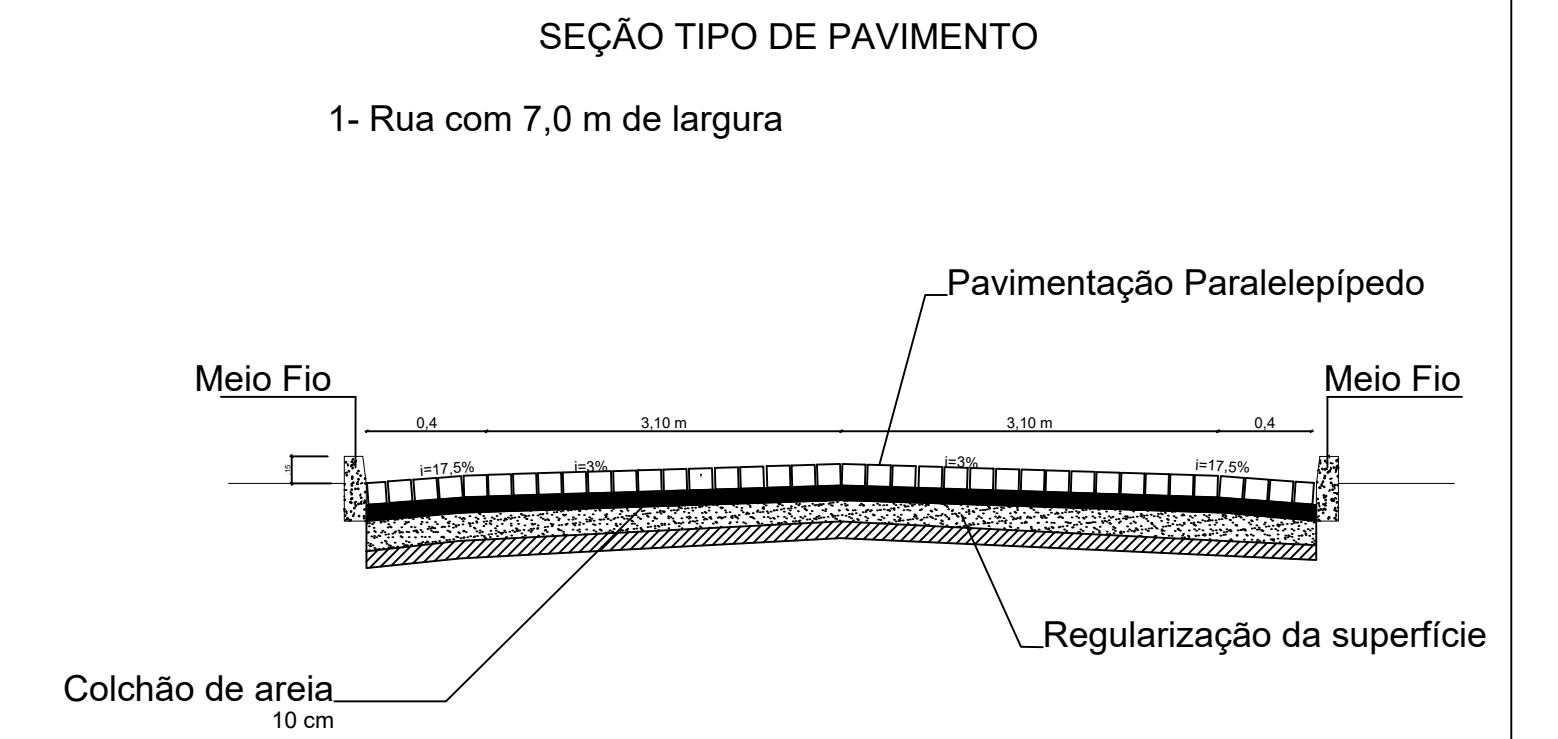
SEÇÃO TIPO DE PAVIMENTO

1- Rua com 7,0 m de largura

Pavimentação Paralelepípedo

Meio Fio

Meio Fio

0,4

3,10 m

3,10 m

0,4

15

i=17,5%

i=3%

i=3%

i=17,5%

Regularização da superfície

Colchão de areia
10 cm